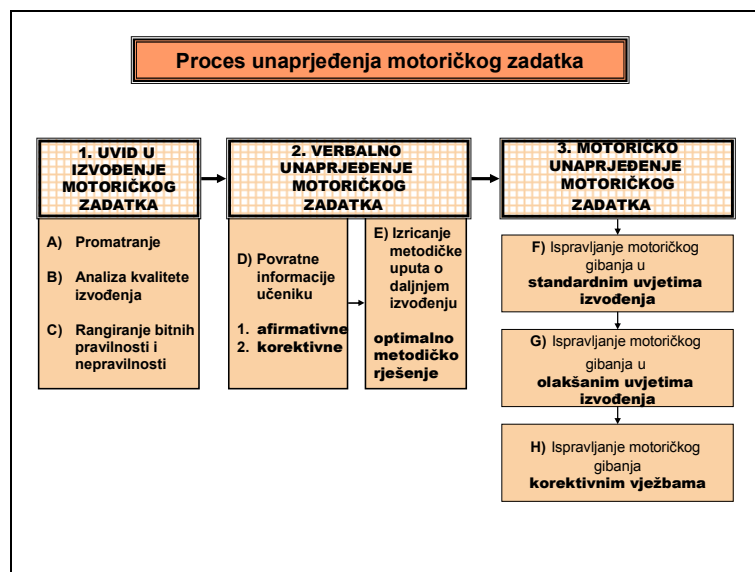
Proces unaprjeđenja motoričkog zadatka

1. UVID U IZVOĐENJE MOTORIČKOG ZADATKA

A) Promatranje

B) Analiza kvalitete izvođenja

C) Rangiranje bitnih pravilnosti i nepravilnosti

2. VERBALNO UNAPRJEĐENJE MOTORIČKOG ZADATKA

D) Povratne informacije učeniku

1. afirmativne
2. korektivne

E) Izricanje metodičke uputa o daljnjem izvođenju

optimalno metodičko rješenje

3. MOTORIČKO UNAPRJEĐENJE MOTORIČKOG ZADATKA

F) Ispravljanje motoričkog gibanja u standardnim uvjetima izvođenja

G) Ispravljanje motoričkog gibanja u olakšanim uvjetima izvođenja

H) Ispravljanje motoričkog gibanja korektivnim vježbama